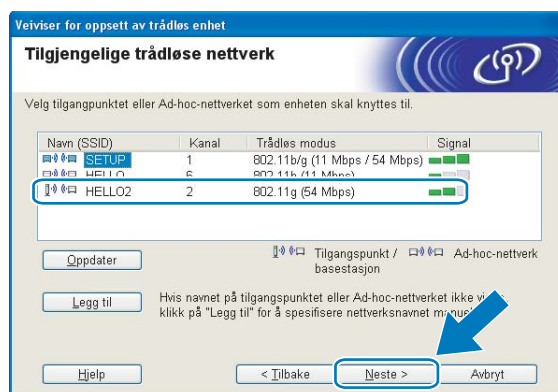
Veiviser for oppsett av trådløs enhet

Tilgjengelige trådløse nettverk

Velg tilgangpunktet eller Ad-hoc-nettverket som enheten skal knyttes til.

| Navn (SSID) | Kanal | Trådløs modus | Signal |
|---|---|---|---|
| SETUP | 1 | 802.11b/g (11 Mbps / 54 Mbps) | |
| HELLO | 6 | 802.11b (11 Mbps) | |
| HELLO2 | 2 | 802.11g (54 Mbps) | |

Oppdater

Tilgangspunkt / basestasjon

Ad-hoc-nettverk

Legg til

Hvis navnet på tilgangspunktet eller Ad-hoc-nettverket ikke vi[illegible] klikk på "Legg til" for å spesifisere nettverksnavnet man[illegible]

Hjelp

< Tilbake

Neste >

Avbryt